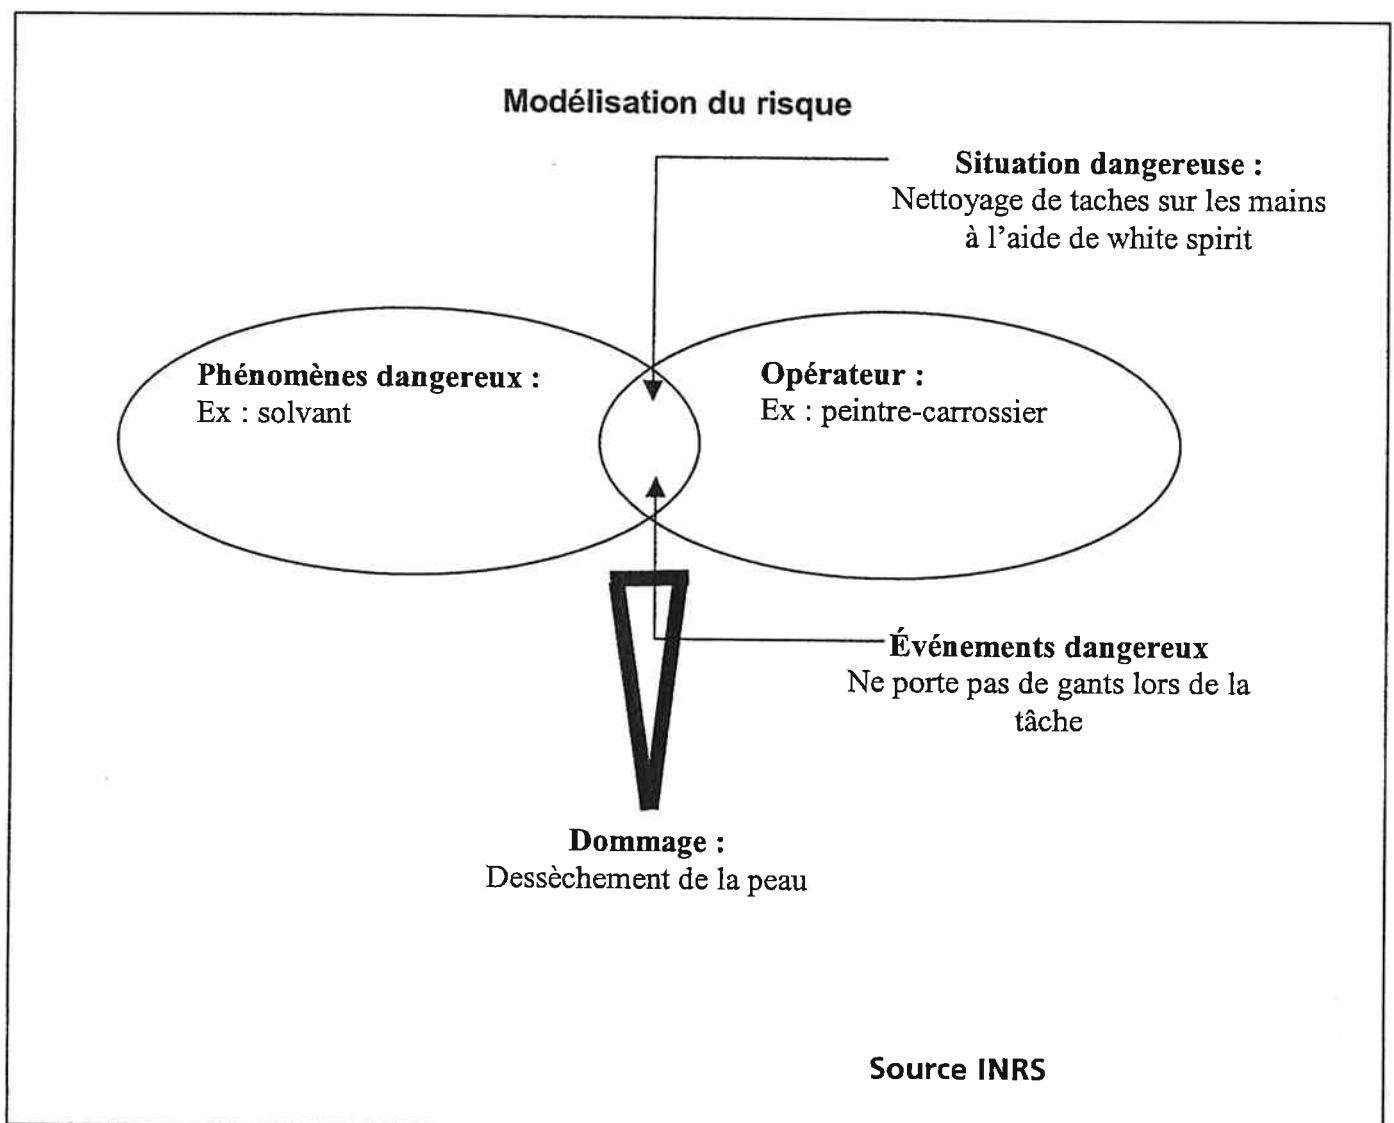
Modélisation du risque

Situation dangereuse :
Nettoyage de taches sur les mains à l'aide de white spirit

Phénomènes dangereux :
Ex : solvant

Opérateur :
Ex : peintre-carrossier

Événements dangereux
Ne porte pas de gants lors de la tâche

Dommage :
Dessèchement de la peau

Source INRS